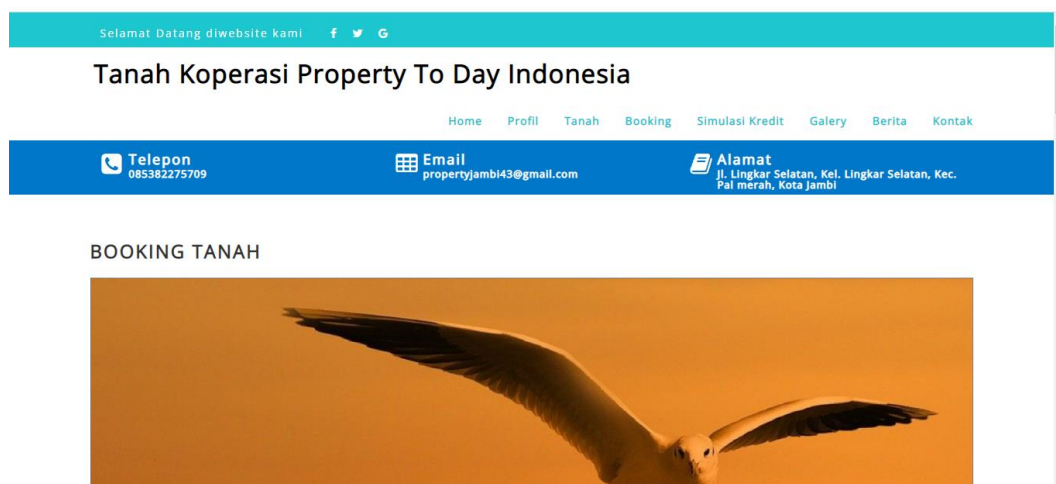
Selamat Datang diwebsite kami f G

Tanah Koperasi Property To Day Indonesia

Home Profil Tanah Booking Simulasi Kredit Galery Berita Kontak

Telepon
085382275709

Email
propertyjambi43@gmail.com

Alamat
Jl. Lingkar Selatan, Kel. Lingkar Selatan, Kec. Pal merah, Kota Jambi

BOOKING TANAH